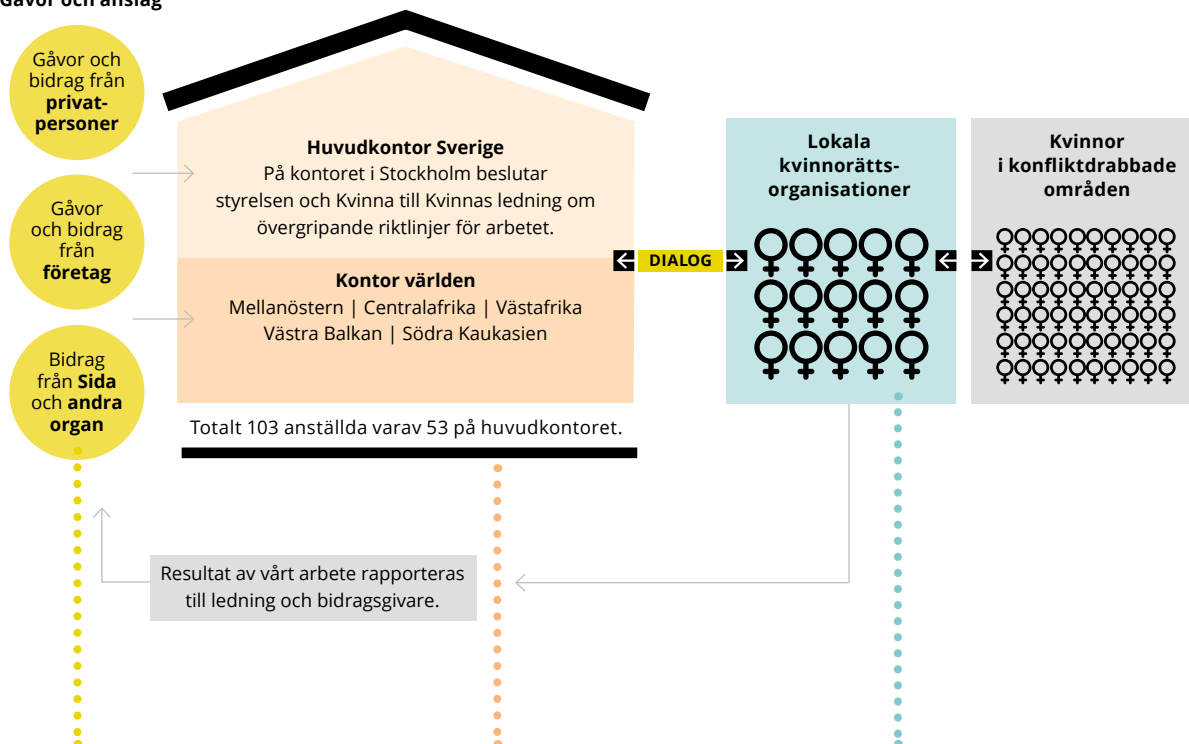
Gåvor och anslag

Gåvor och bidrag från privatpersoner

Gåvor och bidrag från företag

Bidrag från Sida och andra organ

Huvudkontor Sverige
På kontoret i Stockholm beslutar styrelsen och Kvinna till Kvinnas ledning om övergripande riktlinjer för arbetet.

Kontor världen
Mellanöstern | Centralafrika | Västafrika
Västra Balkan | Södra Kaukasien

Totalt 103 anställda varav 53 på huvudkontoret.

DIALOG

Lokala kvinnorättsorganisationer

Kvinnor i konfliktdrabbade områden

Resultat av vårt arbete rapporteras till ledning och bidragsgivare.